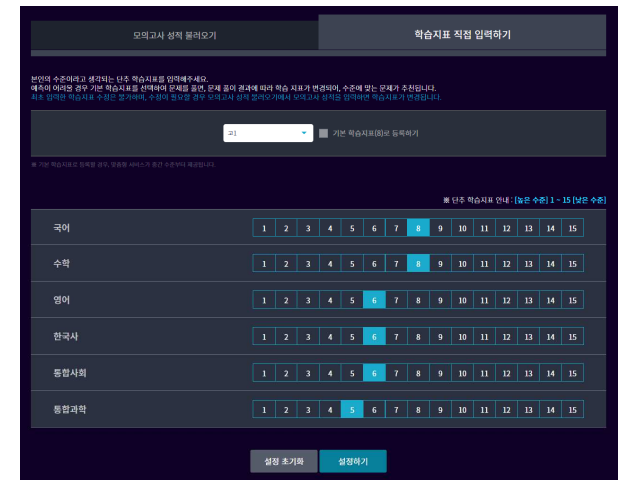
모의고사 성적 불러오기

학습지표 직접 입력하기

본인의 수준이라고 생각되는 단주 학습지표를 입력해주세요.
예측이 어려울 경우 기본 학습지표를 선택하여 문제를 풀면, 문제 풀이 결과에 따라 학습 지표가 변경되며, 수준에 맞는 문제가 추천됩니다.
최초 입력한 학습지표 수정은 불가하며, 수정이 필요할 경우 모의고사 성적 불러오기에서 모의고사 성적을 입력하면 학습지표가 변경됩니다.

고1

기본 학습지표(8)로 등록하기

※ 기본 학습지표로 등록할 경우, 맞춤형 서비스가 중간 수준부터 제공됩니다.

※ 단주 학습지표 안내 : [높은 수준] 1 ~ 15 [낮은 수준]

| 국어 | 1 | 2 | 3 | 4 | 5 | 6 | 7 | 8 | 9 | 10 | 11 | 12 | 13 | 14 | 15 |
|---|---|---|---|---|---|---|---|---|---|---|---|---|---|---|---|
| 수학 | 1 | 2 | 3 | 4 | 5 | 6 | 7 | 8 | 9 | 10 | 11 | 12 | 13 | 14 | 15 |
| 영어 | 1 | 2 | 3 | 4 | 5 | 6 | 7 | 8 | 9 | 10 | 11 | 12 | 13 | 14 | 15 |
| 한국사 | 1 | 2 | 3 | 4 | 5 | 6 | 7 | 8 | 9 | 10 | 11 | 12 | 13 | 14 | 15 |
| 통합사회 | 1 | 2 | 3 | 4 | 5 | 6 | 7 | 8 | 9 | 10 | 11 | 12 | 13 | 14 | 15 |
| 통합과학 | 1 | 2 | 3 | 4 | 5 | 6 | 7 | 8 | 9 | 10 | 11 | 12 | 13 | 14 | 15 |

설정 초기화

설정하기